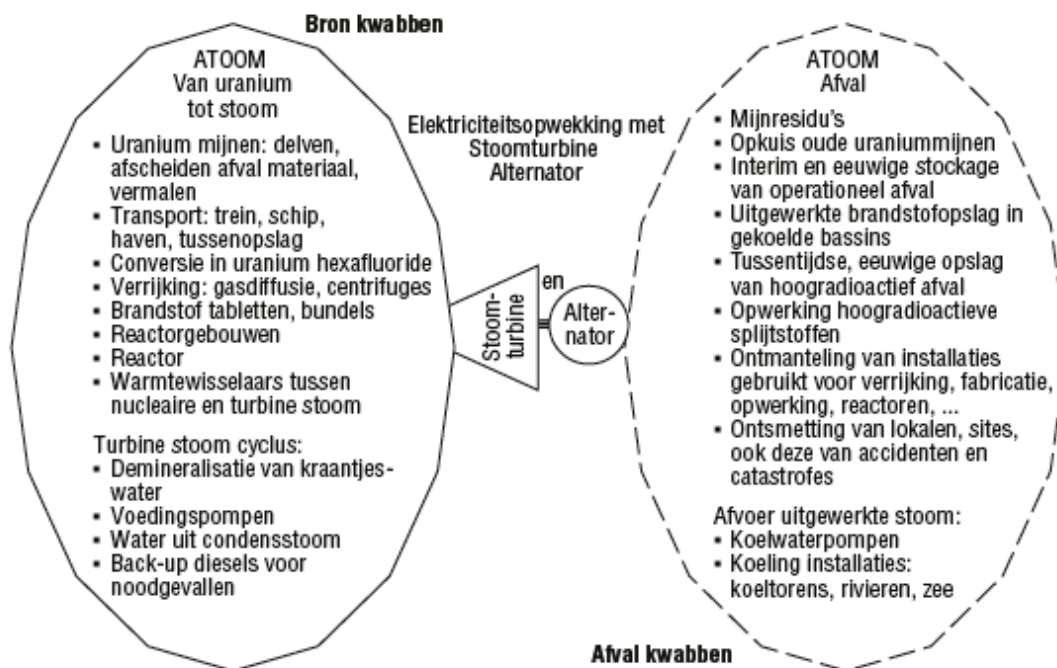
Bron kwabben

ATOOM
Van uranium
tot stoom

- Uranium mijnen: delven, afscheiden afval materiaal, vermalen
- Transport: trein, schip, haven, tussenopslag
- Conversie in uranium hexafluoride
- Verrijking: gasdiffusie, centrifuges
- Brandstof tabletten, bundels
- Reactorgebouwen
- Reactor
- Warmtewisselaars tussen nucleaire en turbine stoom

Turbine stoom cyclus:
- Demineralisatie van kraantjeswater
- Voedingspompen
- Water uit condensstoom
- Back-up diesels voor noodgevallen

Elektriciteitsopwekking met
Stoomturbine
Alternator

Stoomturbine

en

Alternator

ATOOM
Afval

- Mijnresidu's
- Opkuis oude uraniummijnen
- Interim en eeuwige stockage van operationeel afval
- Uitgewerkte brandstofopslag in gekoelde bassins
- Tussentijdse, eeuwige opslag van hoogradioactief afval
- Opwerking hoogradioactieve splijtstoffen
- Ontmanteling van installaties gebruikt voor verrijking, fabricatie, opwerking, reactoren, ...
- Ontsmetting van lokalen, sites, ook deze van accidenten en catastrofes

Afvoer uitgewerkte stoom:
- Koelwaterpompen
- Koeling installaties: koeltorens, rivieren, zee

Afval kwabben